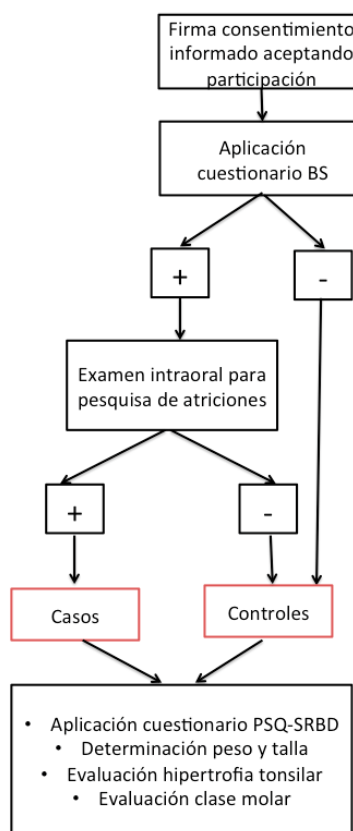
Firma consentimiento informado aceptando participación

Aplicación cuestionario BS

+

-

Examen intraoral para pesquisa de atriciones

+

-

Casos

Controles

- Aplicación cuestionario PSQ-SRBD
- Determinación peso y talla
- Evaluación hipertrofia tonsilar
- Evaluación clase molar